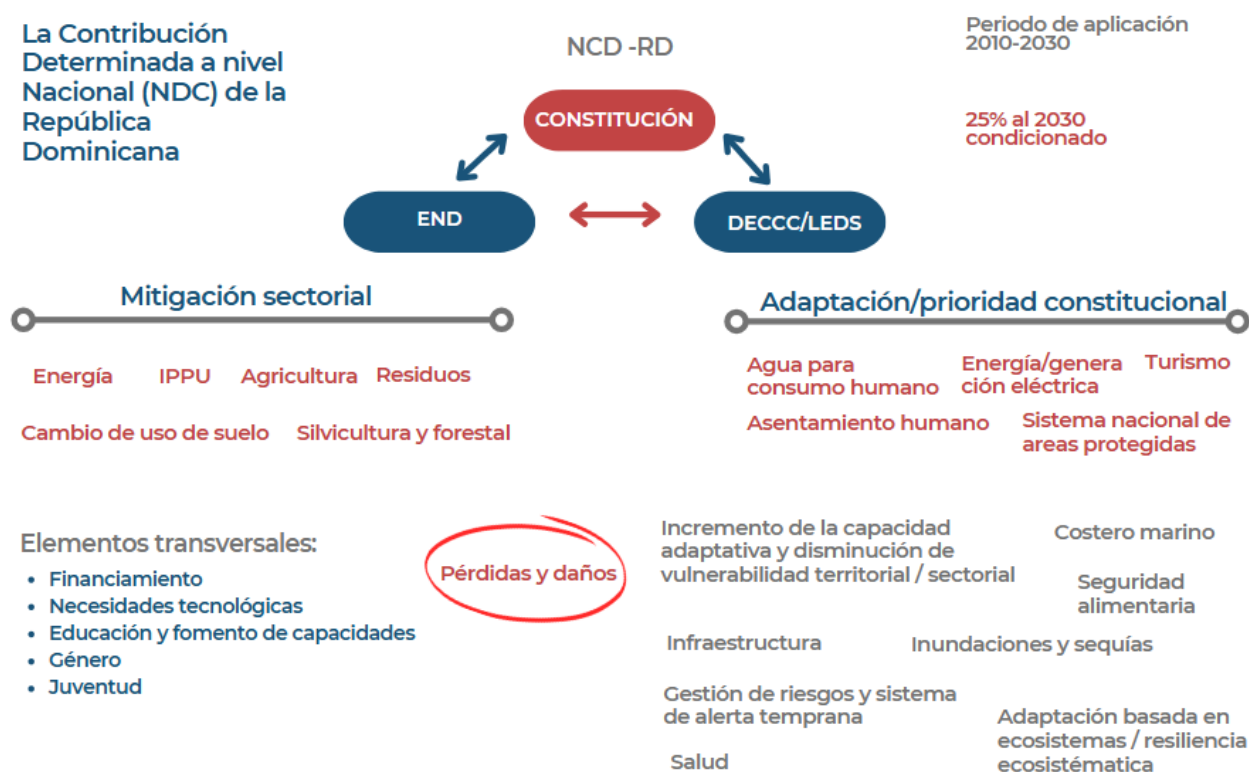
La Contribución Determinada a nivel Nacional (NDC) de la República Dominicana

NCD -RD

Periodo de aplicación 2010-2030

CONSTITUCIÓN

25% al 2030 condicionado

END

DECCC/LEDS

Mitigación sectorial

Adaptación/prioridad constitucional

Energía

IPPU

Agricultura

Residuos

Cambio de uso de suelo

Silvicultura y forestal

Agua para consumo humano

Energía/generación eléctrica

Turismo

Asentamiento humano

Sistema nacional de areas protegidas

Elementos transversales:
• Financiamiento
• Necesidades tecnológicas
• Educación y fomento de capacidades
• Género
• Juventud

Pérdidas y daños

Incremento de la capacidad adaptativa y disminución de vulnerabilidad territorial / sectorial

Costero marino

Seguridad alimentaria

Infraestructura

Inundaciones y sequías

Gestión de riesgos y sistema de alerta temprana

Adaptación basada en ecosistemas / resiliencia ecosistématica

Salud